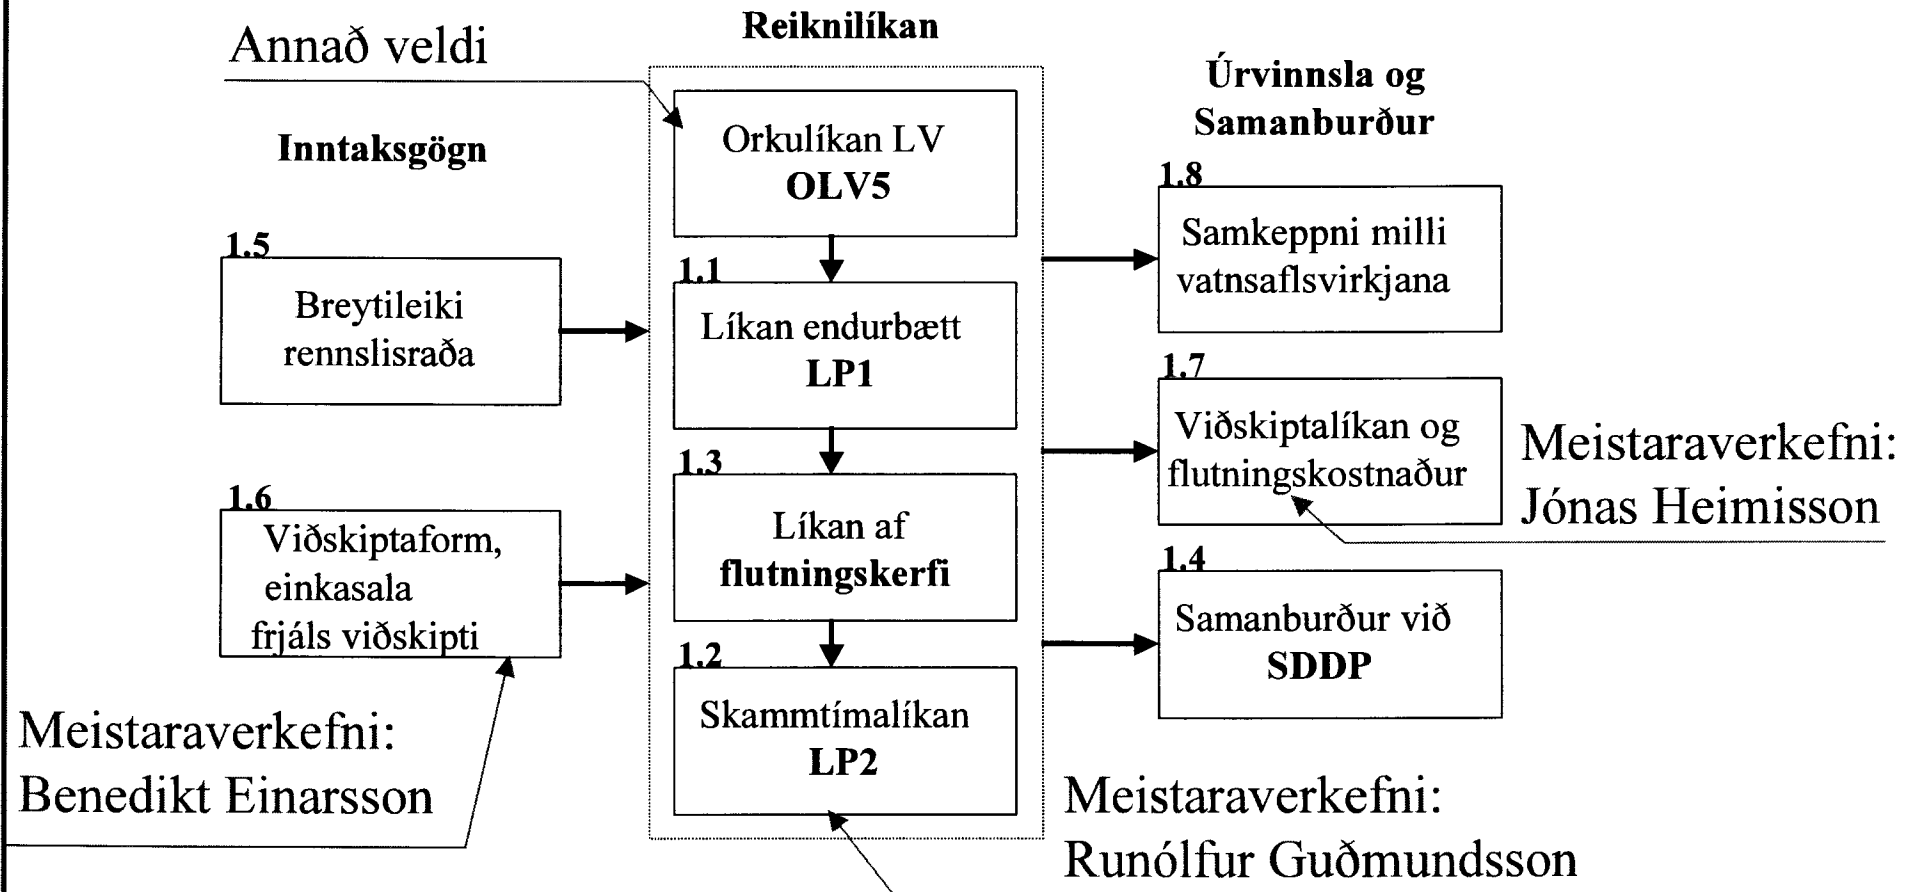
Annað veldi

Reiknilíkan

Inntaksgögn

Úrvinnsla og Samanburður

Orkulíkan LV
OLV5

1.5
Breytileiki rennslisraða

1.1
Líkan endurbætt
LP1

1.8
Samkeppni milli vatnsaflsvirkjana

1.7
Viðskiptalíkan og flutningskostnaður

Meistaraverkefni: Jónas Heimisson

1.3
Líkan af flutningskerfi

1.6
Viðskiptaform, einkasala frjáls viðskipti

1.4
Samanburður við SDDP

1.2
Skammtímalíkan
LP2

Meistaraverkefni: Benedikt Einarsson

Meistaraverkefni: Runólfur Guðmundsson